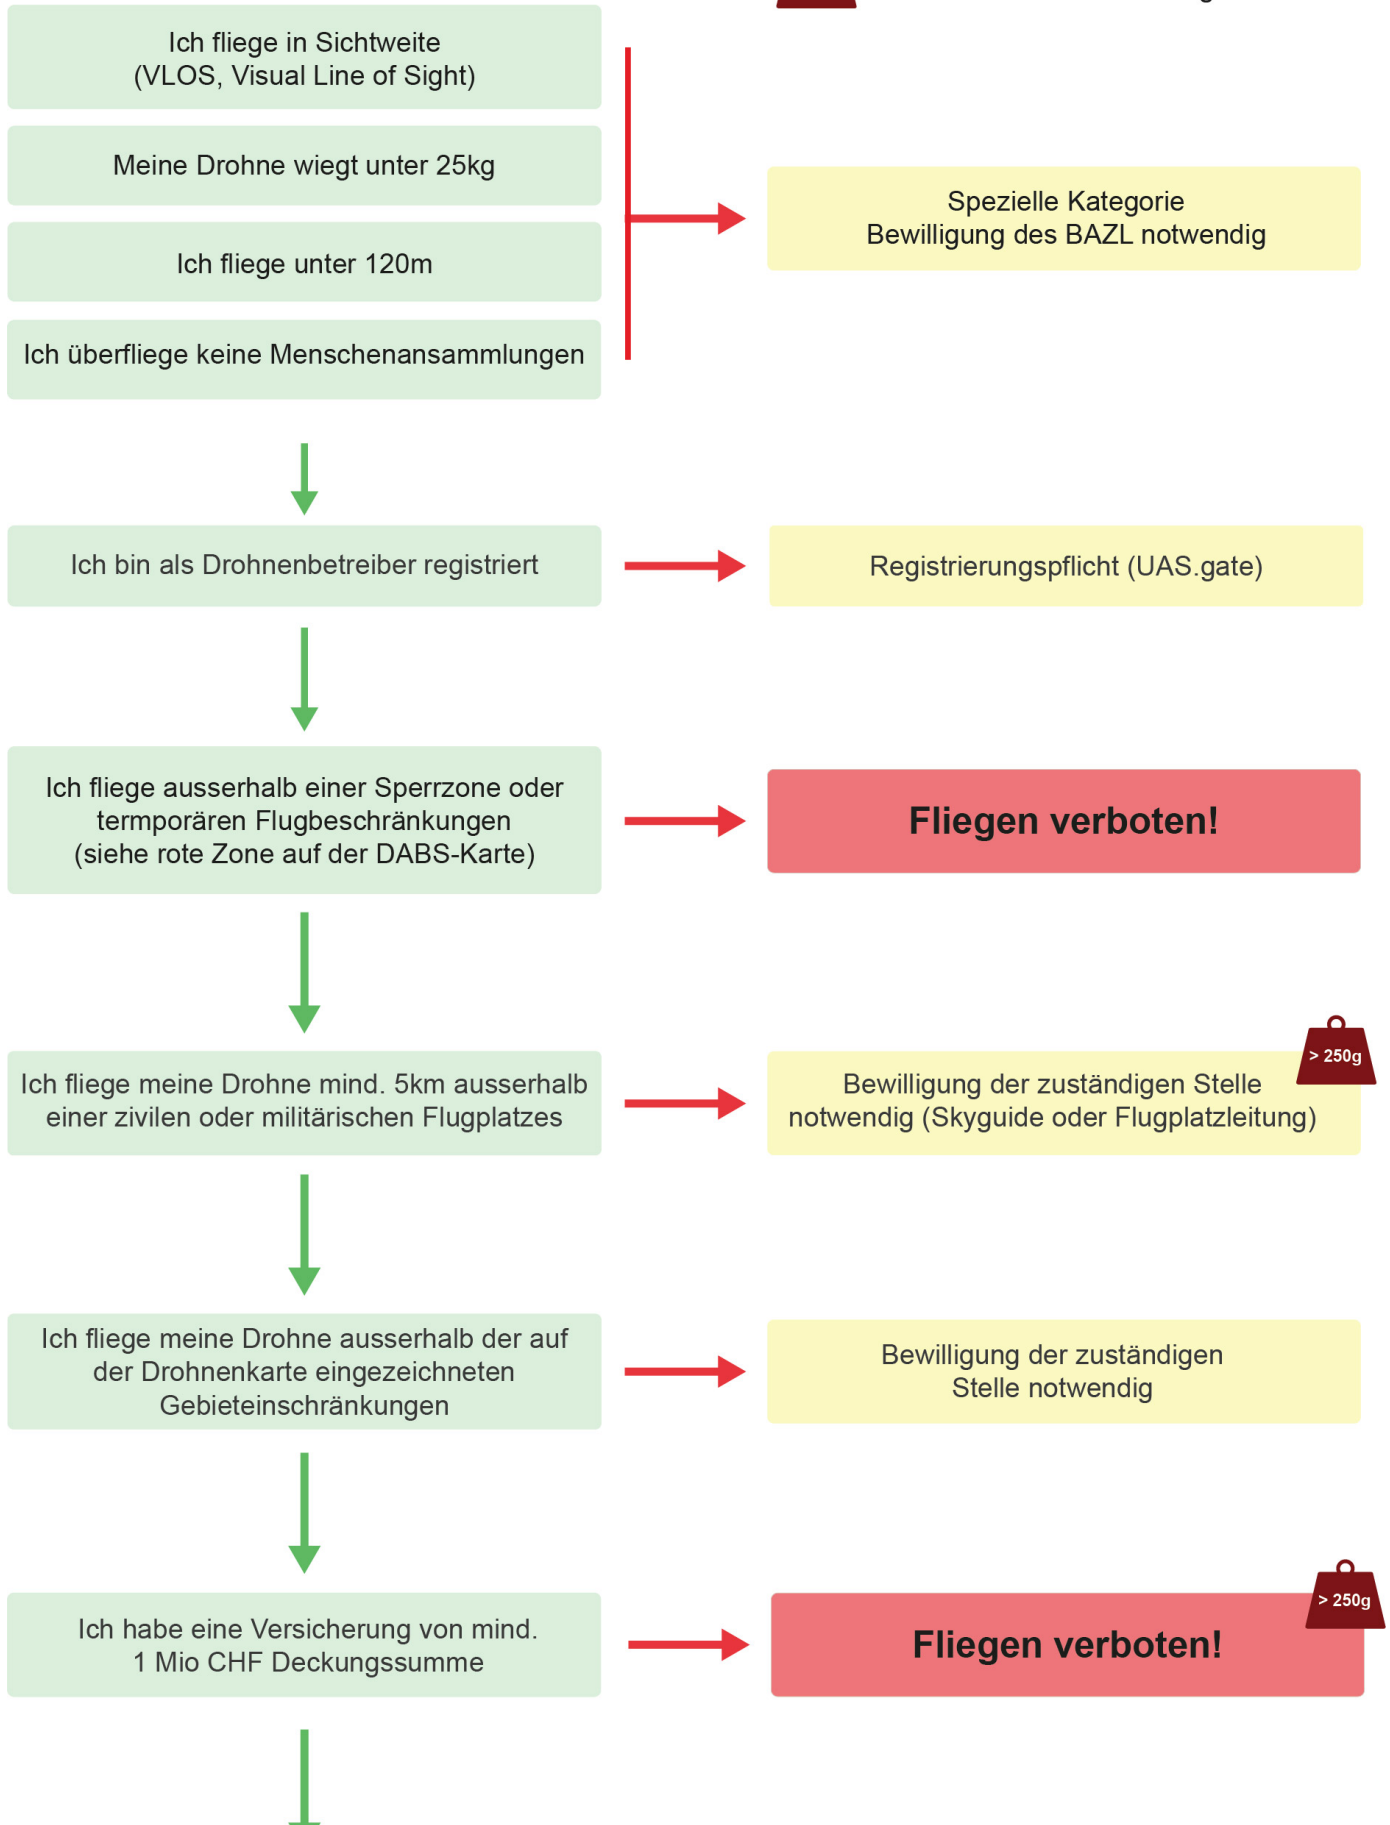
Ich fliege in Sichtweite
(VLOS, Visual Line of Sight)

Meine Drohne wiegt unter 25kg

Ich fliege unter 120m

Ich überfliege keine Menschenansammlungen

Spezielle Kategorie
Bewilligung des BAZL notwendig

Ich bin als Drohnenbetreiber registriert

Registrierungspflicht (UAS.gate)

Ich fliege ausserhalb einer Sperrzone oder termporären Flugbeschränkungen (siehe rote Zone auf der DABS-Karte)

Fliegen verboten!

Ich fliege meine Drohne mind. 5km ausserhalb einer zivilen oder militärischen Flugplatzes

> 250g

Bewilligung der zuständigen Stelle notwendig (Skyguide oder Flugplatzleitung)

Ich fliege meine Drohne ausserhalb der auf der Drohnenkarte eingezeichneten Gebieteinschränkungen

Bewilligung der zuständigen Stelle notwendig

Ich habe eine Versicherung von mind. 1 Mio CHF Deckungssumme

> 250g

Fliegen verboten!